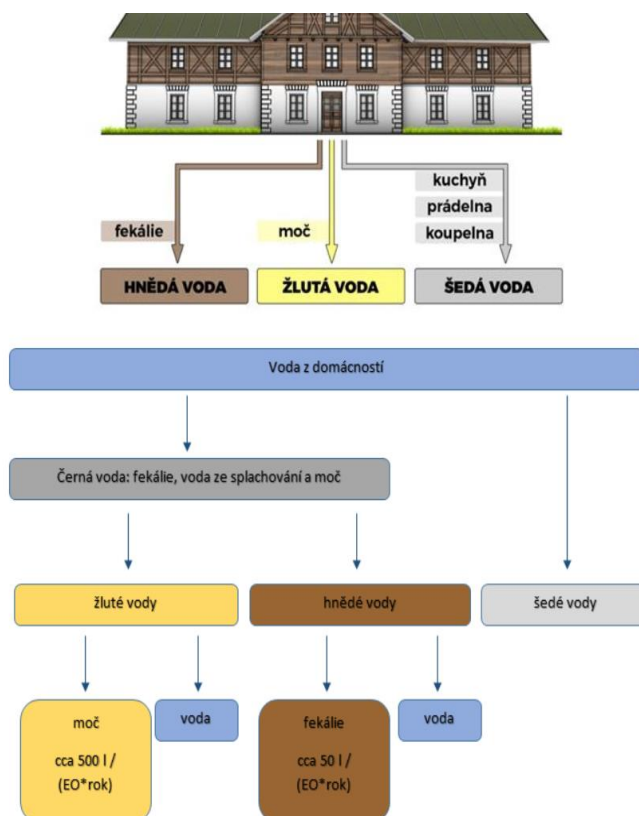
kuchyň
prádelna
koupelna

fekálie

moč

HNĚDÁ VODA

ŽLUTÁ VODA

ŠEDÁ VODA

Voda z domácností

Černá voda: fekálie, voda ze splachování a moč

žluté vody

hnědé vody

šedé vody

moč

cca 500 l / (EO*rok)

voda

fekálie

cca 50 l / (EO*rok)

voda